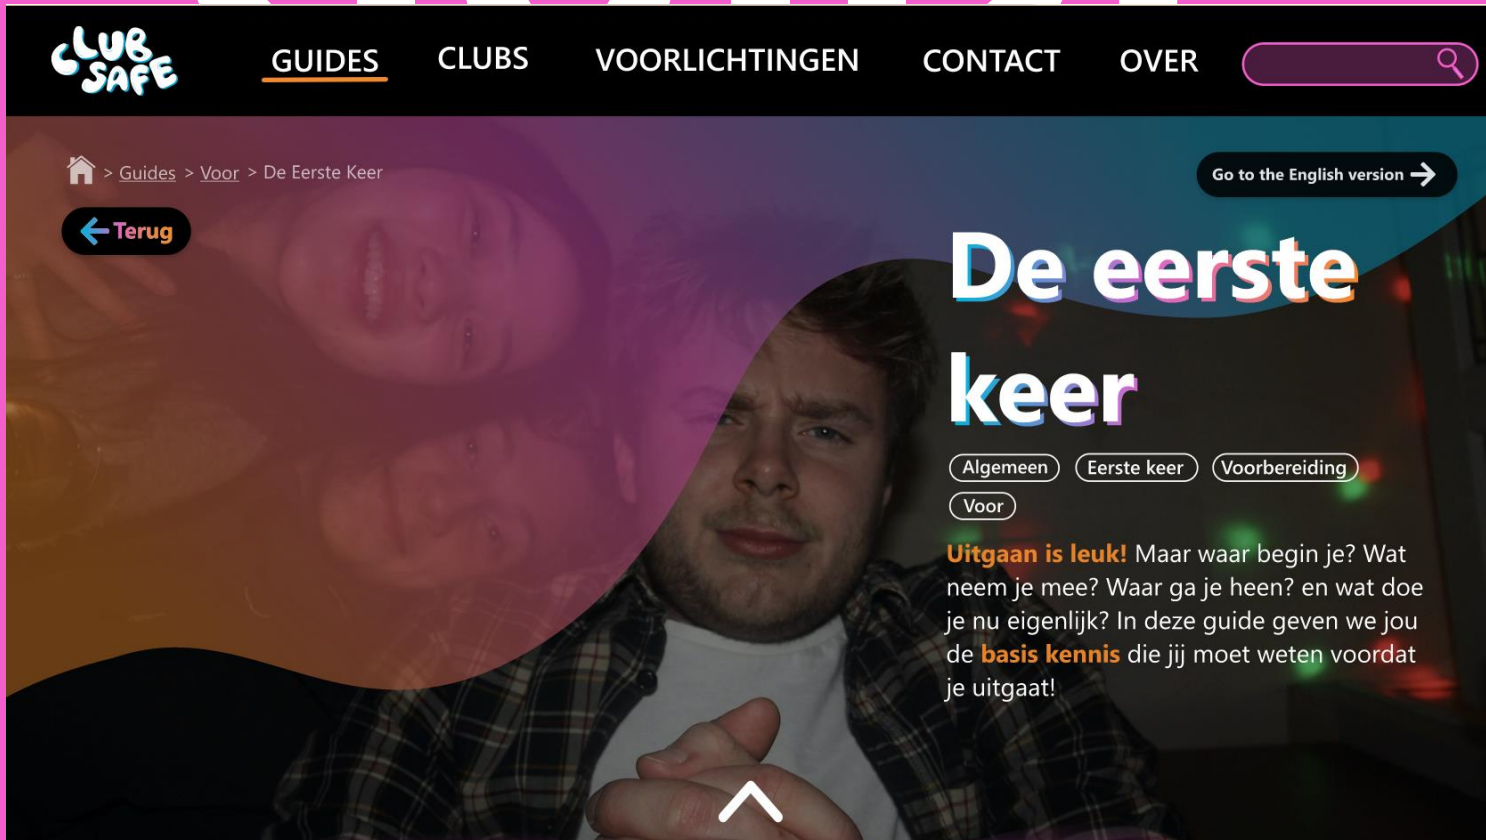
CLUB SAFE

GUIDES CLUBS VOORLICHTINGEN CONTACT OVER

> Guides > Voor > De Eerste Keer

Go to the English version

Terug

De eerste keer

Algemeen Eerste keer Voorbereiding Voor

Uitgaan is leuk! Maar waar begin je? Wat neem je mee? Waar ga je heen? en wat doe je nu eigenlijk? In deze guide geven we jou de basis kennis die jij moet weten voordat je uitgaat!